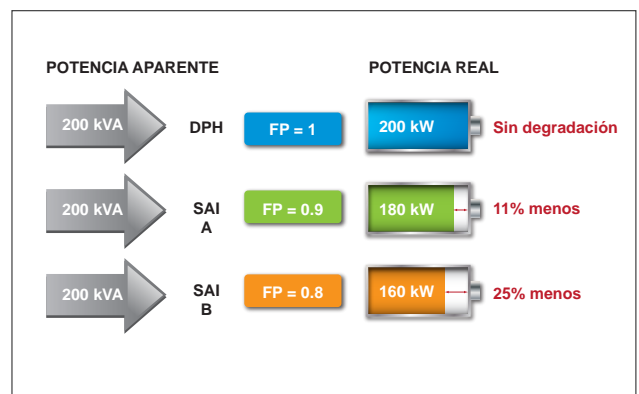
POTENCIA APARENTE

POTENCIA REAL

| | | | | |
|---|---|---|---|---|
| 200 kVA | DPH | FP = 1 | 200 kW | Sin degradación |
| 200 kVA | SAI A | FP = 0.9 | 180 kW | 11% menos |
| 200 kVA | SAI B | FP = 0.8 | 160 kW | 25% menos |